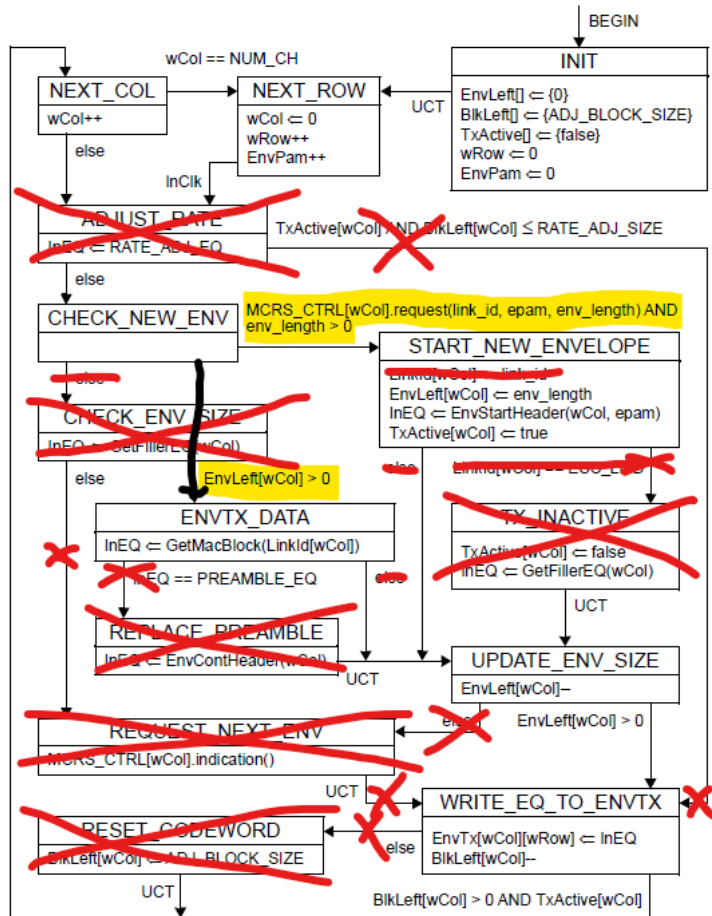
BEGIN

wCol == NUM_CH

INIT

NEXT_COL

wCol++

NEXT_ROW

wCol ⇐ 0
wRow++
EnvPam++

UCT

EnvLeft[] ⇐ {0}
BlkLeft[] ⇐ {ADJ_BLOCK_SIZE}
TxActive[] ⇐ {false}
wRow ⇐ 0
EnvPam ⇐ 0

else

lnClk

ADJUST_RATE

lnEQ ⇐ RATE_ADJ_EQ

TxActive[wCol] AND BlkLeft[wCol] ≤ RATE_ADJ_SIZE

else

CHECK_NEW_ENV

MCRS_CTRL[wCol].request(link_id, epam, env_length) AND env_length > 0

START_NEW_ENVELOPE

LinkId[wCol] ⇐ link_id
EnvLeft[wCol] ⇐ env_length
lnEQ ⇐ EnvStartHeader(wCol, epam)
TxActive[wCol] ⇐ true

else

CHECK_ENV_SIZE

lnEQ ⇐ GetFillerEQ(wCol)

else

EnvLeft[wCol] > 0

else

LinkId[wCol] == LLU_LLID

ENVTX_DATA

lnEQ ⇐ GetMacBlock(LinkId[wCol])

TX_INACTIVE

TxActive[wCol] ⇐ false
lnEQ ⇐ GetFillerEQ(wCol)

lnEQ == PREAMBLE_EQ

else

UCT

REPLACE_PREAMBLE

lnEQ ⇐ EnvContHeader(wCol)

UCT

UPDATE_ENV_SIZE

EnvLeft[wCol]--

else

EnvLeft[wCol] > 0

REQUEST_NEXT_ENV

MCRS_CTRL[wCol].indication()

UCT

WRITE_EQ_TO_ENVTX

RESET_CODEWORD

BlkLeft[wCol] ⇐ ADJ_BLOCK_SIZE

else

EnvTx[wCol][wRow] ⇐ lnEQ
BlkLeft[wCol]--

UCT

BlkLeft[wCol] > 0 AND TxActive[wCol]